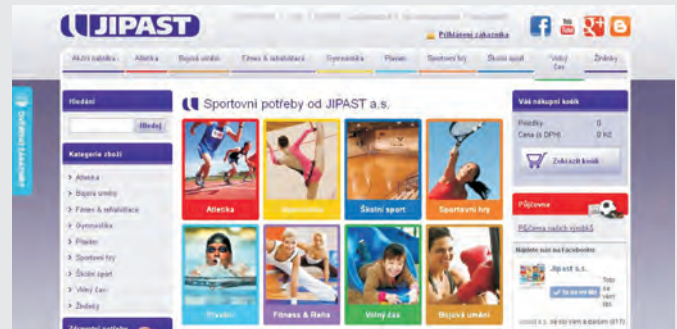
JIPAST

Přihlášení zákazníka

Akční nabídka | Atletika | Bojová umění | Fitnes & rehabilitace | Gymnastika | Plavání | Sportovní hry | Školní sport | Volný čas | Ženský

Hledání

Hledej

Kategorie zboží

Atletika
Bojová umění
Fitnes & rehabilitace
Gymnastika
Plavání
Sportovní hry
Školní sport
Volný čas
Ženský

Sportovní potřeby od JIPAST a.s.

Atletika | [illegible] | Školní sport | Sportovní hry

Plavání | Fitness & Reha | Volný čas | Bojová umění

Váš nákupní košík

Položky: 0
Cena (s DPH): 0 Kč

Zobrazit košík

Půjčovna

Půjčovna našich výrobků

Najdete nás na Facebooku

Jipast a.s.

To se mi líbí

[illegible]

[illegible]